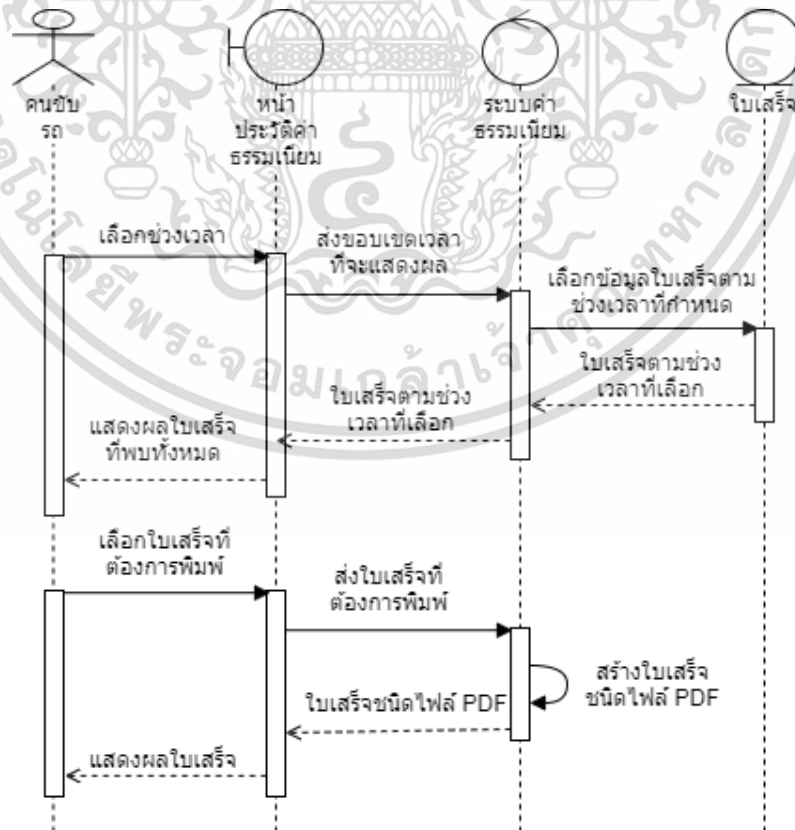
คนขับรถ

หน้าประวัติค่าธรรมเนียม

ระบบค่าธรรมเนียม

ใบเสร็จ

เลือกช่วงเวลา

ส่งขอบเขตเวลาที่จะแสดงผล

เลือกข้อมูลใบเสร็จตามช่วงเวลาที่กำหนด

ใบเสร็จตามช่วงเวลาที่เลือก

ใบเสร็จตามช่วงเวลาที่เลือก

แสดงผลใบเสร็จที่พบทั้งหมด

เลือกใบเสร็จที่ต้องการพิมพ์

ส่งใบเสร็จที่ต้องการพิมพ์

สร้างใบเสร็จชนิดไฟล์ PDF

ใบเสร็จชนิดไฟล์ PDF

แสดงผลใบเสร็จ